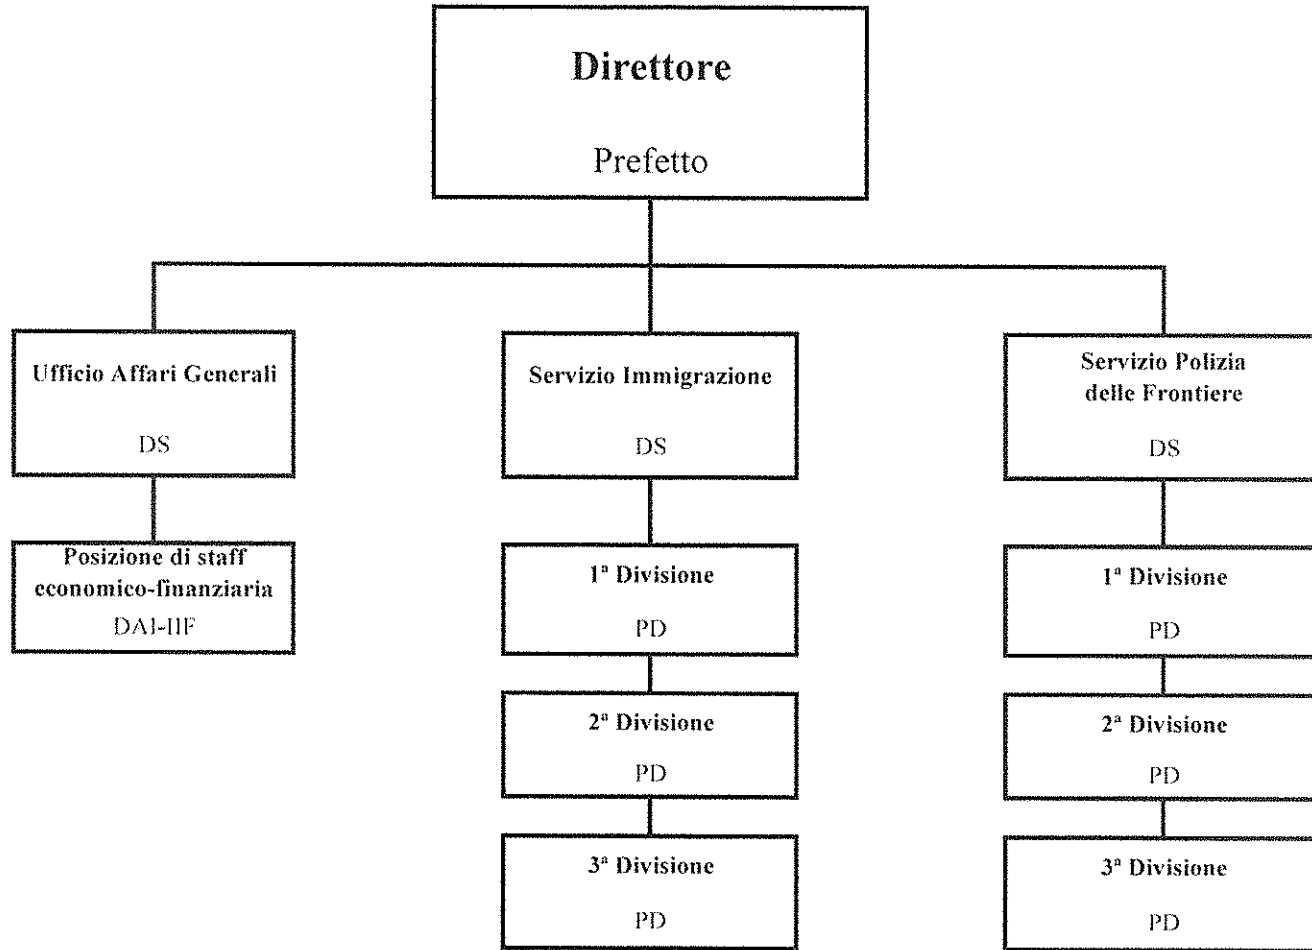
Direttore

Prefetto

Ufficio Affari Generali

DS

Posizione di staff economico-finanziaria

DAI-IIF

Servizio Immigrazione

DS

1ª Divisione

PD

2ª Divisione

PD

3ª Divisione

PD

Servizio Polizia delle Frontiere

DS

1ª Divisione

PD

2ª Divisione

PD

3ª Divisione

PD